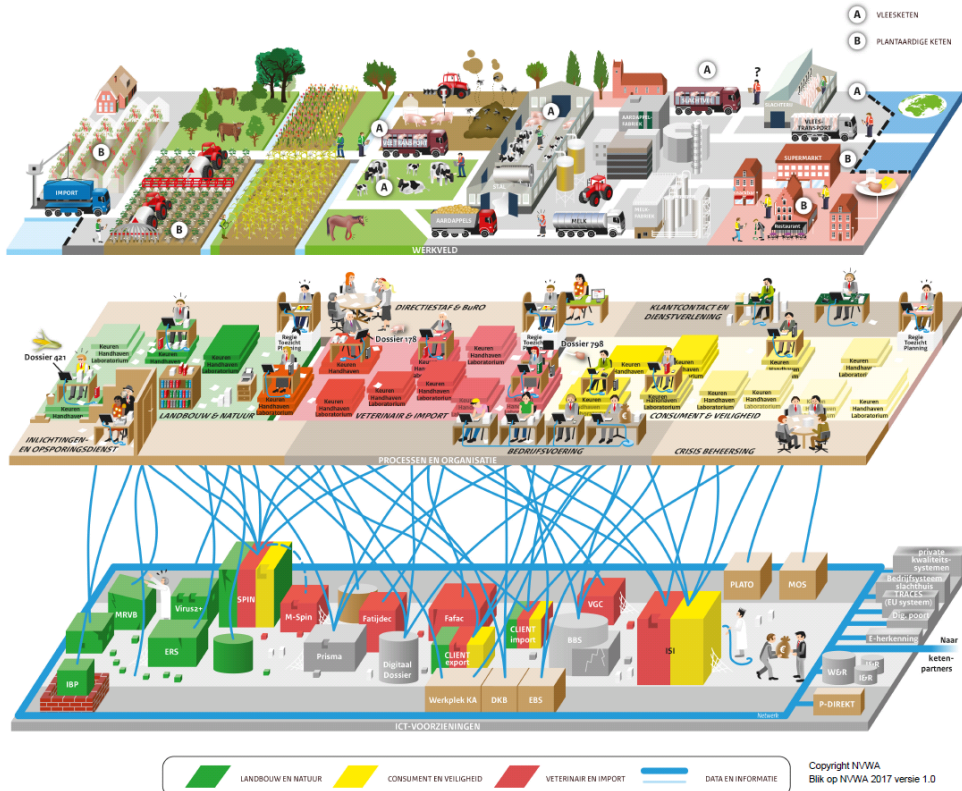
A VLEESKETEN
B PLANTAARDIGE KETEN

IMPORT
B
B
A
A
AARDAPPELS
STAL
MELK
A
AARDAPPELFABRIEK
MELKFABRIEK
A
?
SLACHTERIJ
VLEESTRANSPORT
A
SUPERMARKT
B
B
Restaurant
WERKVELD

DIRECTIESTAF & BURO
KLANTCONTACT EN DIENSTVERLENING
Dossier 421
Dossier 178
Dossier 798
Regie Toezicht Planning
Keuren Handhaven Laboratorium
LANDBOUW & NATUUR
VETERINAIR & IMPORT
CONSUMENT & VEILIGHEID
INLICHTINGEN- EN OPSPORINGSDIENST
BEDRIJFSVOERING
CRISIS BEHEERSING
PROCESSEN EN ORGANISATIE

MRVB
Virus2+
SPIN
M-Spin
Fatijdec
Fafac
CLIENT import
CLIENT export
VGC
BBS
ISI
PLATO
MOS
IBP
ERS
Prisma
Digitaal Dossier
Werkplek KA
DKB
EBS
private kwaliteitssystemen
Bedrijfssysteem slachthuis
TRACES (EU systeem)
Dig. poort
E-herkenning
WDR
IBR
IER
P-DIREKT
Naar ketenpartners
Netwerk
ICT-VOORZIENINGEN

LANDBOUW EN NATUUR
CONSUMENT EN VEILIGHEID
VETERINAIR EN IMPORT
DATA EN INFORMATIE

Copyright NVWA
Blik op NVWA 2017 versie 1.0